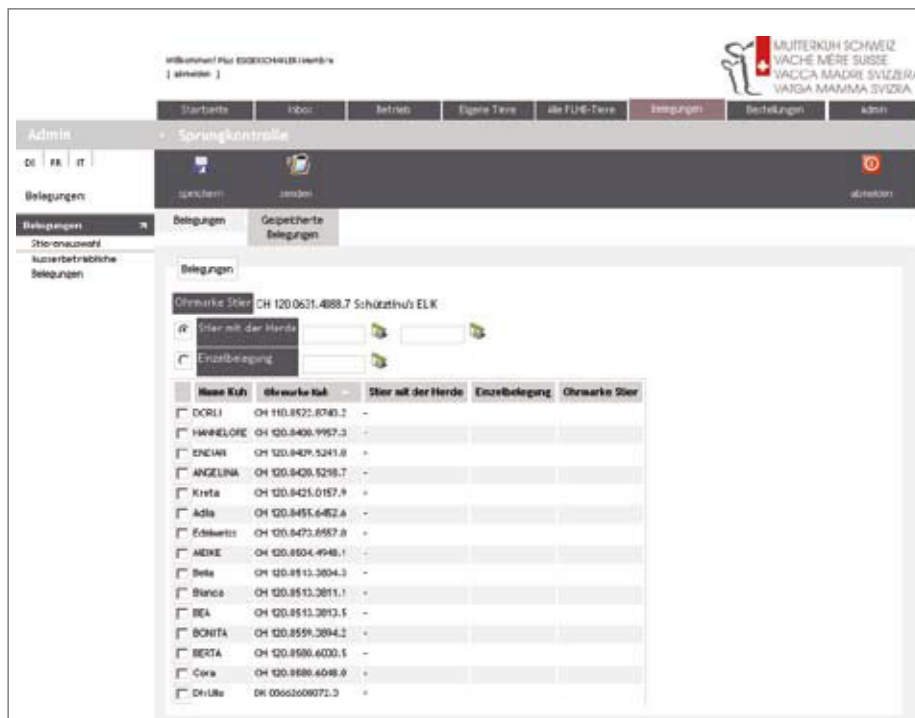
Willkommen! Hier EIGENSCHAFLER/Membre
[ abmelden ]

MUTTERKUH SCHWEIZ
VACHE MÈRE SUISSE
VACCA MADRE SVIZZERA
VACCA MAMMA SVIZRA

Startseite | Inbox | Betrieb | Eigene Tiere | Alle FLHB-Tiere | Belegungen | Bestellungen | Admin

Admin

DE | FR | IT

Belegungen

Belegungen
Stierenauswahl
Ausserbetriebliche Belegungen

Sprungkontrolle

speichern | senden | abmelden

Belegungen | Gespeicherte Belegungen

Belegungen

Ohrmarke Stier CH 120.0631.4888.7 Schützlinus ELK

Stier mit der Herde

Einzelbelegung

| | Name Kuh | Ohrmarke Kuh | Stier mit der Herde | Einzelbelegung | Ohrmarke Stier |
|---|---|---|---|---|---|
| | DORLI | CH 110.0522.8740.2 | - | | |
| | HANNELORE | CH 120.0400.9957.3 | - | | |
| | ENZIAN | CH 120.0409.5241.0 | - | | |
| | ANGELINA | CH 120.0420.5218.7 | - | | |
| | Kreta | CH 120.0425.0157.9 | - | | |
| | Adla | CH 120.0455.6452.6 | - | | |
| | Edelweiss | CH 120.0473.0557.0 | - | | |
| | MEIKE | CH 120.0504.4948.1 | - | | |
| | Bella | CH 120.0513.3804.3 | - | | |
| | Bianca | CH 120.0513.3811.1 | - | | |
| | BEA | CH 120.0513.3813.5 | - | | |
| | BONITA | CH 120.0559.3894.2 | - | | |
| | BERTA | CH 120.0580.6030.5 | - | | |
| | Cora | CH 120.0580.6048.0 | - | | |
| | Drulle | DK 03662608072.3 | - | | |